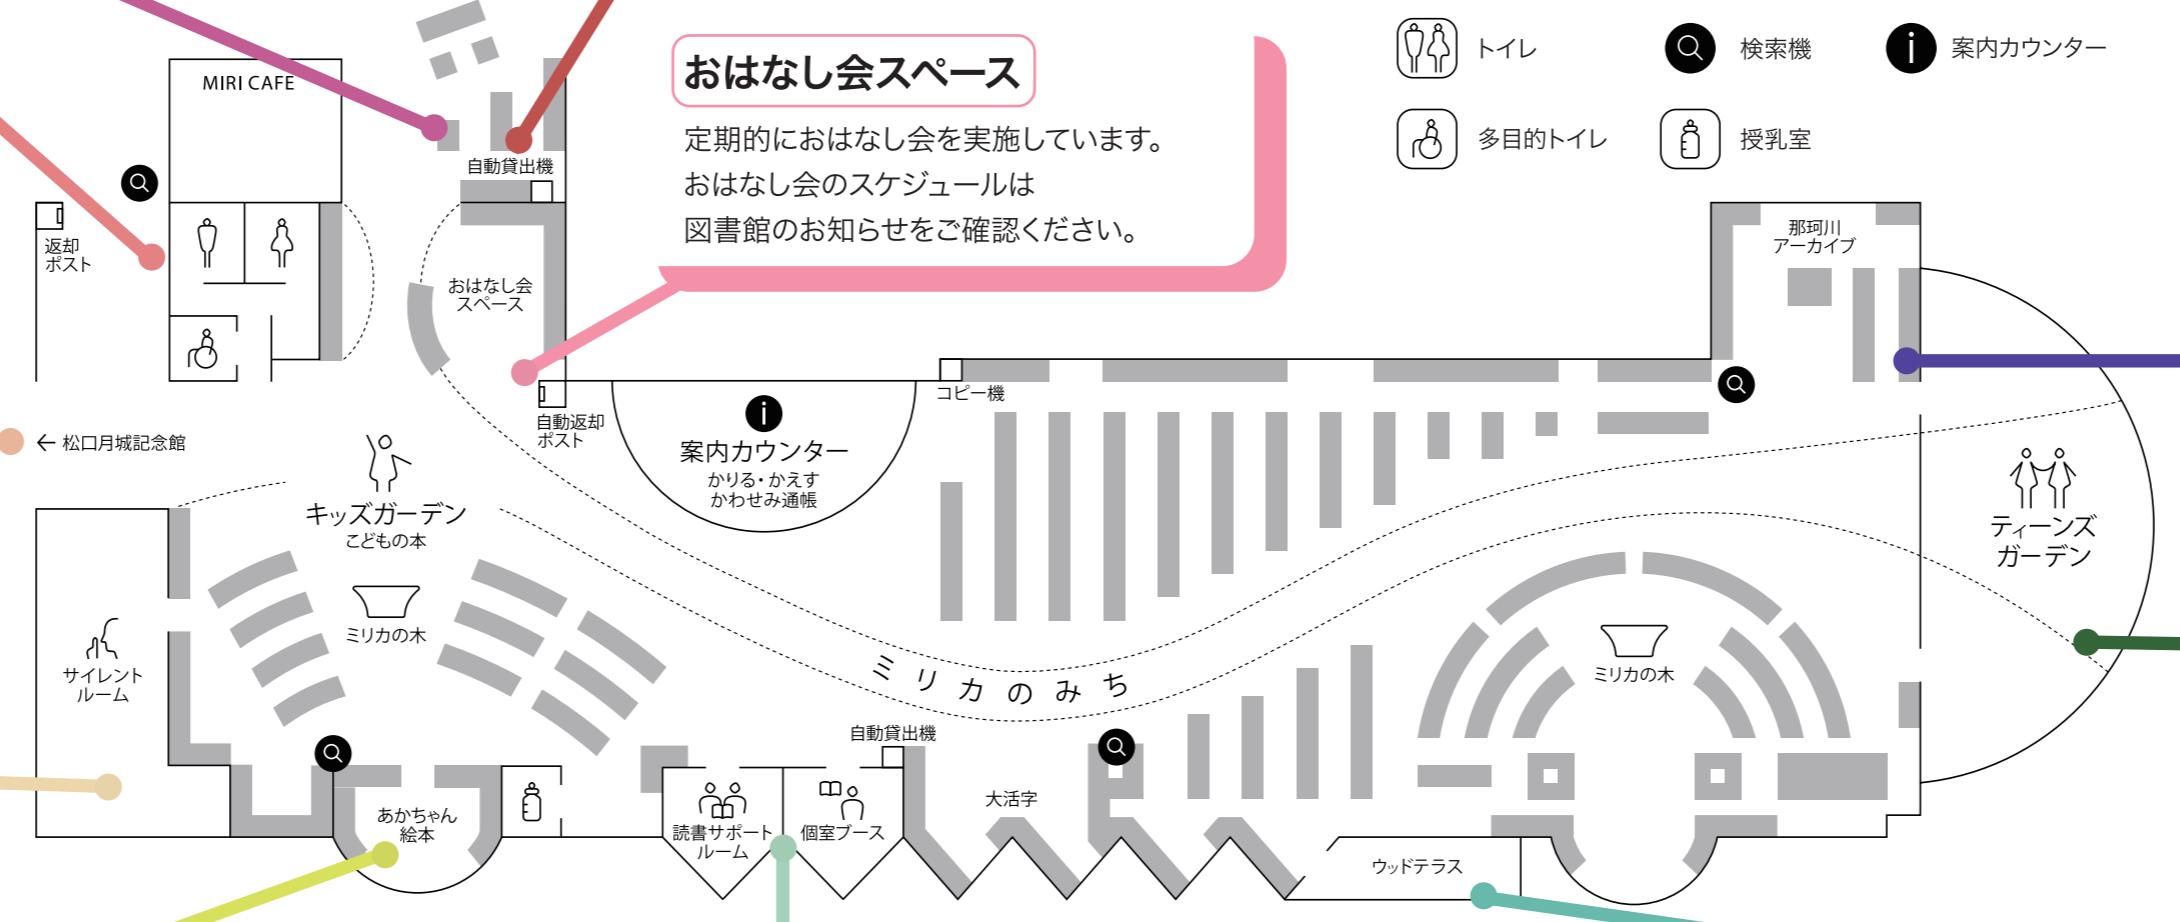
おはなし会スペース

定期的におはなし会を実施しています。
おはなし会のスケジュールは
図書館のお知らせをご確認ください。

トイレ
検索機
案内カウンター
多目的トイレ
授乳室

MIRI CAFE
自動貸出機
返却ポスト
おはなし会スペース
自動返却ポスト
案内カウンター
かりる・かえす
かわせみ通帳
コピー機
那珂川アーカイブ
← 松口月城記念館
キッズガーデン
こどもの本
ミリカの木
サイレントルーム
ミリカのみち
ティーンズガーデン
ミリカの木
自動貸出機
あかちゃん絵本
読書サポートルーム
個室ブース
大活字
ウッドテラス